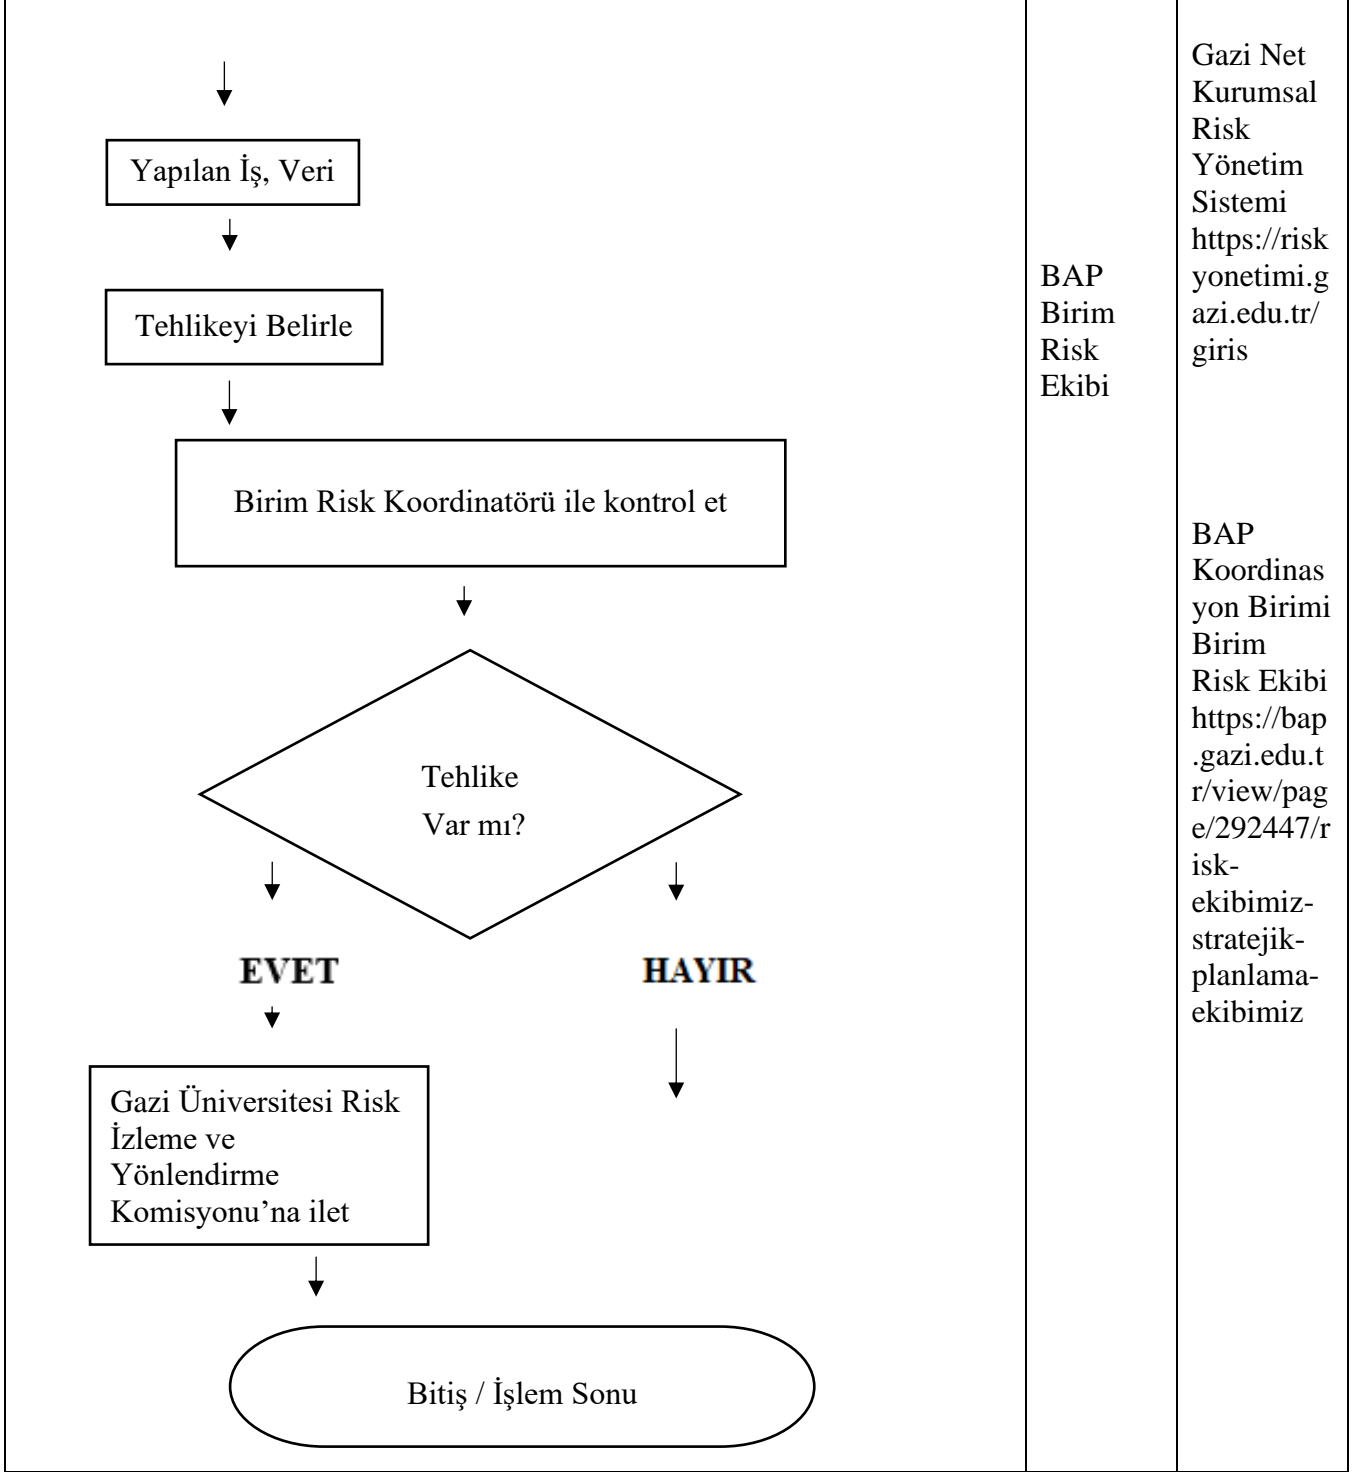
Yapılan İş, Veri

Tehlikeyi Belirle

Birim Risk Koordinatörü ile kontrol et

Tehlike Var mı?

EVET

HAYIR

Gazi Üniversitesi Risk İzleme ve Yönlendirme Komisyonu'na ilet

Bitiş / İşlem Sonu

BAP Birim Risk Ekibi

Gazi Net Kurumsal Risk Yönetim Sistemi https://riskyonetimi.gazi.edu.tr/giris

BAP Koordinasyon Birimi Birim Risk Ekibi https://bap.gazi.edu.tr/view/page/292447/risk-ekibimiz-stratejik-planlama-ekibimiz